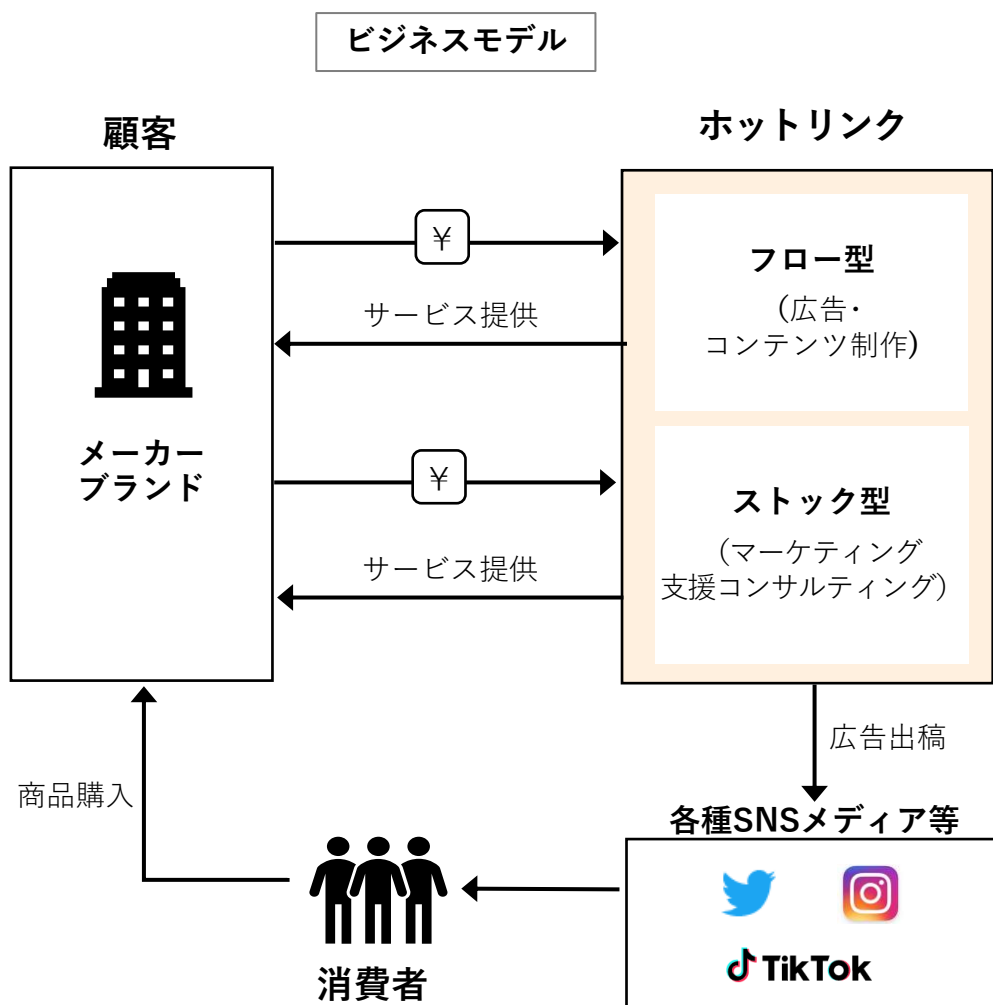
ビジネスモデル

顧客

ホットリンク

¥

サービス提供

フロー型
（広告・
コンテンツ制作）

メーカー
ブランド

¥

ストック型
（マーケティング
支援コンサルティング）

サービス提供

広告出稿

各種SNSメディア等

商品購入

TikTok

消費者